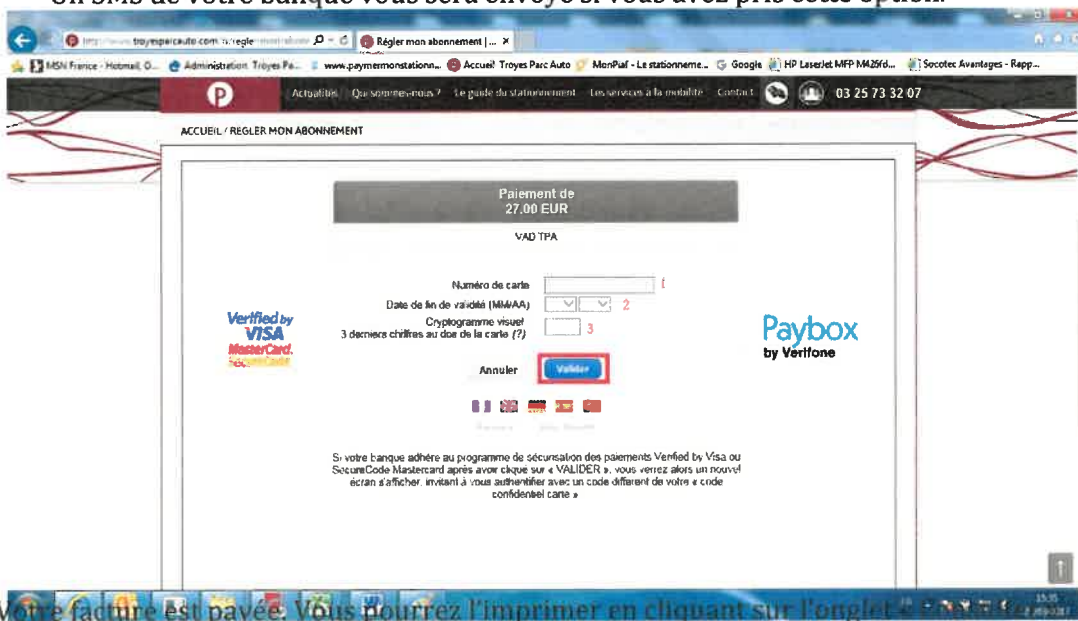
Un SMS de votre banque vous sera envoyé si vous avez pris cette option.

http://www.troyesparcauto.com/regler-mon-abonnement Régler mon abonnement | ... ×

MSN France - Hotmail, O... Administration Troyes Pa... www.paymermonstationn... Accueil Troyes Parc Auto MonPiaf - Le stationneme... Google HP LaserJet MFP M426fd... Socotec Avantages - Rapp...

P Actualités Qui sommes-nous ? Le guide du stationnement Les services à la mobilité Contact 03 25 73 32 07

ACCUEIL / REGLER MON ABONNEMENT

Paiement de
27.00 EUR

VAD TPA

Numéro de carte 1

Date de fin de validité (MM/AA) 2

Cryptogramme visuel
3 derniers chiffres au dos de la carte (?) 3

Verified by VISA
MasterCard. SecureCode

Paybox by Verifone

Annuler Valider

Si votre banque adhère au programme de sécurisation des paiements Verified by Visa ou SecureCode Mastercard après avoir cliqué sur « VALIDER », vous verrez alors un nouvel écran s'afficher, invitant à vous authentifier avec un code différent de votre « code confidentiel carte »

Votre facture est payée. Vous pourrez l'imprimer en cliquant sur l'onglet « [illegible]